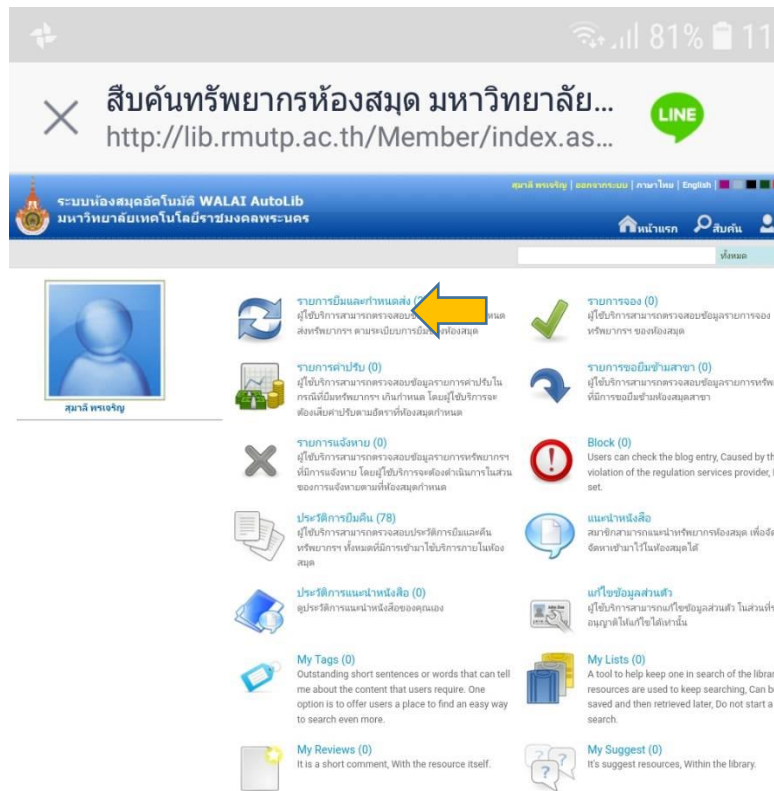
81% 11

สืบค้นทรัพยากรห้องสมุด มหาวิทยาลัย...
http://lib.rmutp.ac.th/Member/index.as...

LINE

ระบบห้องสมุดอัตโนมัติ WALAI AutoLib
มหาวิทยาลัยเทคโนโลยีราชมงคลพระนคร

สุมาลี พรเจริญ | ออกจากระบบ | ภาษาไทย | English

หน้าแรก สืบค้น

ทั้งหมด

สุมาลี พรเจริญ

รายการยืมและกำหนดส่ง (2)
ผู้ใช้บริการสามารถตรวจสอบ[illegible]กำหนดส่งทรัพยากร ตามระเบียบการยืม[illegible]ห้องสมุด

รายการจอง (0)
ผู้ใช้บริการสามารถตรวจสอบข้อมูลรายการจอง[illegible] ทรัพยากร ของห้องสมุด

รายการค่าปรับ (0)
ผู้ใช้บริการสามารถตรวจสอบข้อมูลรายการค่าปรับในกรณีที่มีทรัพยากร เกินกำหนด โดยผู้ใช้บริการจะต้องเสียค่าปรับตามอัตราที่ห้องสมุดกำหนด

รายการขอยืมข้ามสาขา (0)
ผู้ใช้บริการสามารถตรวจสอบข้อมูลรายการทรัพ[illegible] ที่มีการขอยืมข้ามห้องสมุดสาขา

รายการแจ้งหาย (0)
ผู้ใช้บริการสามารถตรวจสอบข้อมูลรายการทรัพยากรที่มีการแจ้งหาย โดยผู้ใช้บริการจะต้องดำเนินการในส่วนของการแจ้งหายตามที่ห้องสมุดกำหนด

Block (0)
Users can check the blog entry, Caused by th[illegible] violation of the regulation services provider, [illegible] set.

ประวัติการยืมคืน (78)
ผู้ใช้บริการสามารถตรวจสอบประวัติการยืมและคืนทรัพยากร ทั้งหมดที่มีการเข้ามาใช้บริการภายในห้องสมุด

แนะนำหนังสือ
สมาชิกสามารถแนะนำทรัพยากรห้องสมุด เพื่อจั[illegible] จัดหาเข้ามาไว้ในห้องสมุดได้

ประวัติการแนะนำหนังสือ (0)
ดูประวัติการแนะนำหนังสือของคุณเอง

แก้ไขข้อมูลส่วนตัว
ผู้ใช้บริการสามารถแก้ไขข้อมูลส่วนตัว ในส่วนที่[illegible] อนุญาติให้แก้ไขได้เท่านั้น

My Tags (0)
Outstanding short sentences or words that can tell me about the content that users require. One option is to offer users a place to find an easy way to search even more.

My Lists (0)
A tool to help keep one in search of the librar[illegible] resources are used to keep searching, Can b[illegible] saved and then retrieved later, Do not start a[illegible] search.

My Reviews (0)
It is a short comment, With the resource itself.

My Suggest (0)
It's suggest resources, Within the library.